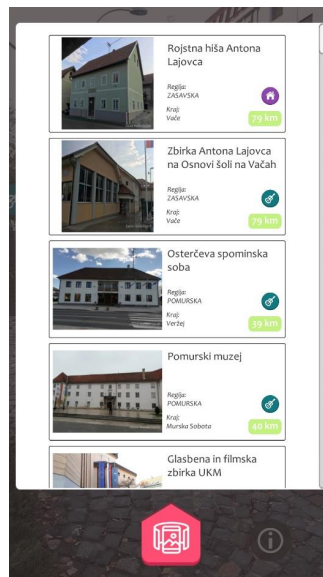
Rojstna hiša Antona Lajovca

Regija:
ZASAVSKA

Kraj:
Vače

79 km

Zbirka Antona Lajovca na Osnovi šoli na Vačah

Regija:
ZASAVSKA

Kraj:
Vače

79 km

Osterčeva spominska soba

Regija:
POMURSKA

Kraj:
Veržej

39 km

Pomurski muzej

Regija:
POMURSKA

Kraj:
Murska Sobota

40 km

Glasbena in filmska zbirka UKM